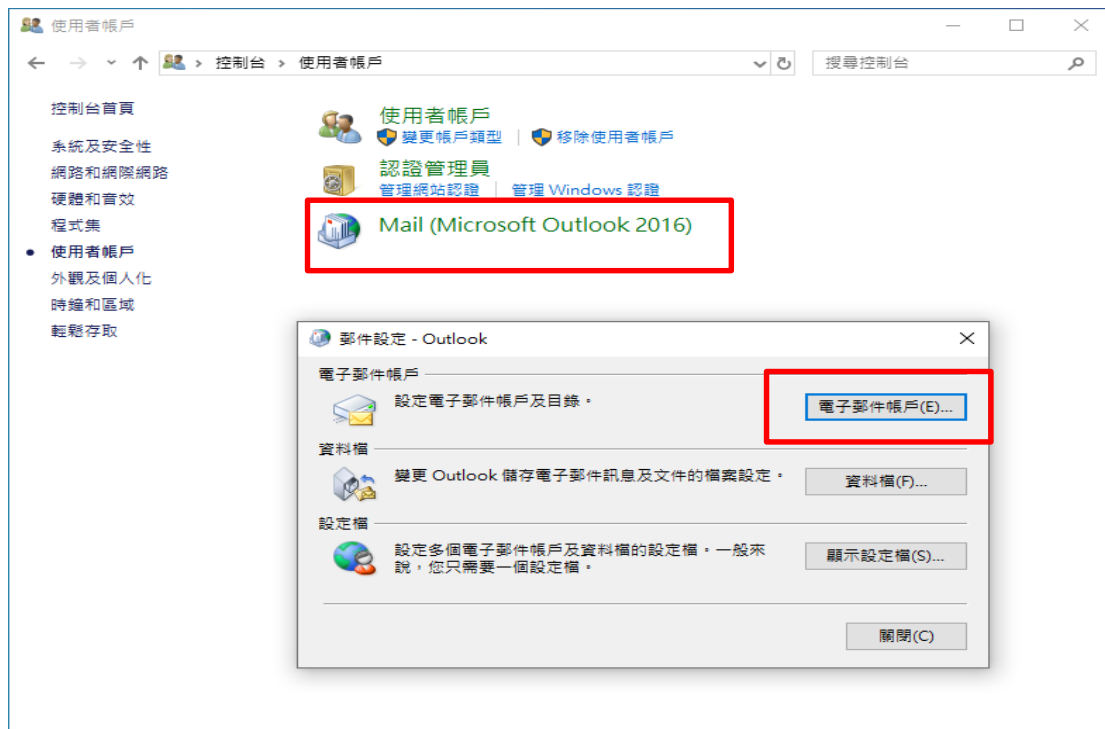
使用者帳戶

控制台 > 使用者帳戶

搜尋控制台

控制台首頁

系統及安全性

網路和網際網路

硬體和音效

程式集

使用者帳戶

外觀及個人化

時鐘和區域

輕鬆存取

使用者帳戶

變更帳戶類型 | 移除使用者帳戶

認證管理員

管理網站認證 | 管理 Windows 認證

Mail (Microsoft Outlook 2016)

郵件設定 - Outlook

電子郵件帳戶

設定電子郵件帳戶及目錄。

電子郵件帳戶(E)...

資料檔

變更 Outlook 儲存電子郵件訊息及文件的檔案設定。

資料檔(F)...

設定檔

設定多個電子郵件帳戶及資料檔的設定檔。一般來說，您只需要一個設定檔。

顯示設定檔(S)...

關閉(C)